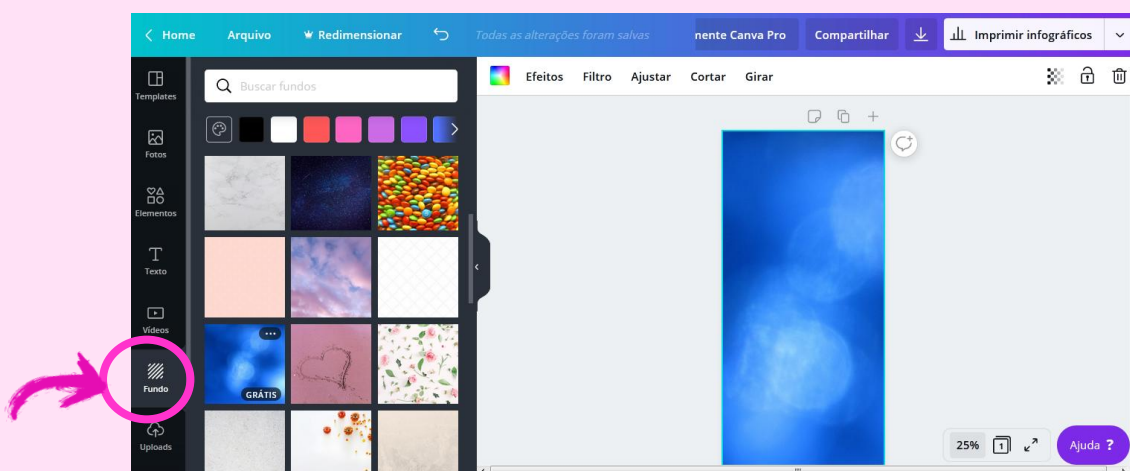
Home Arquivo Redimensionar Todas as alterações foram salvas nente Canva Pro Compartilhar Imprimir infográficos

Templates
Fotos
Elementos
Texto
Vídeos
Fundo
Uploads

Buscar fundos

GRÁTIS

Efeitos Filtro Ajustar Cortar Girar

25% 1

Ajuda ?